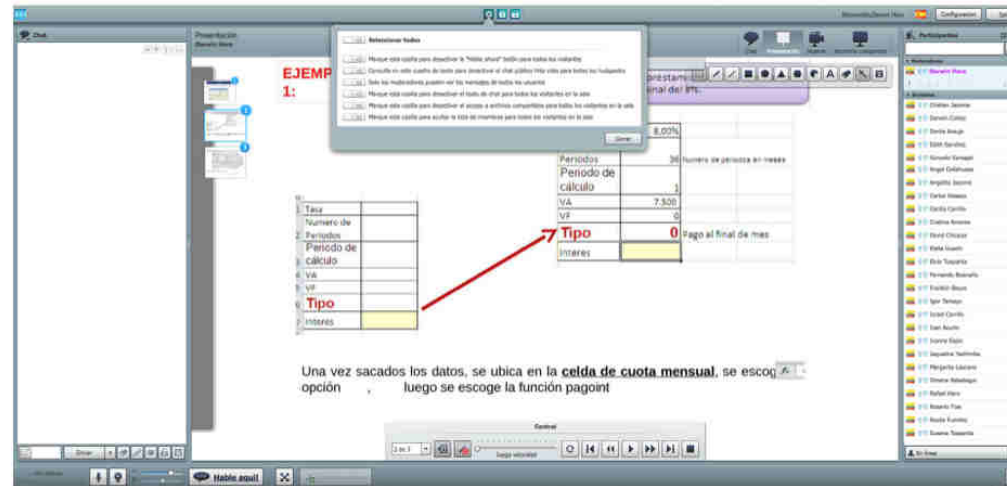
Chat

Presentación
Dorwin Hora

Configuración

Participantes

Seleccionar todos

Marque esta casilla para desactivar la "Hable ahora" botón para todos los visitantes
Consulte en este cuadro de texto para desactivar el chat público Hile sólo para todos los huéspedes
Solo los moderadores pueden ver los mensajes de todos los usuarios
Marque esta casilla para desactivar el todo de chat para todos los visitantes en la sala
Marque esta casilla para desactivar el acceso a archivos compartidos para todos los visitantes en la sala
Marque esta casilla para ocultar la lista de miembros para todos los visitantes en la sala

Cerrar

EJEMP
1:

préstam
final del 8%.

| | |
|---|---|
| Tasa | |
| Numero de Periodos | |
| Periodo de cálculo | |
| VA | |
| VF | |
| Tipo | |
| Interes | |

| | | |
|---|---|---|
| | 8,00% | |
| Periodos | 36 | Numero de periodos en meses |
| Periodo de cálculo | 1 | |
| VA | 7.500 | |
| VF | 0 | |
| Tipo | 0 | Pago al final de mes |
| Interes | | |

Una vez sacados los datos, se ubica en la celda de cuota mensual, se escog opción , luego se escoge la función pagoint

Control

Hable aquí